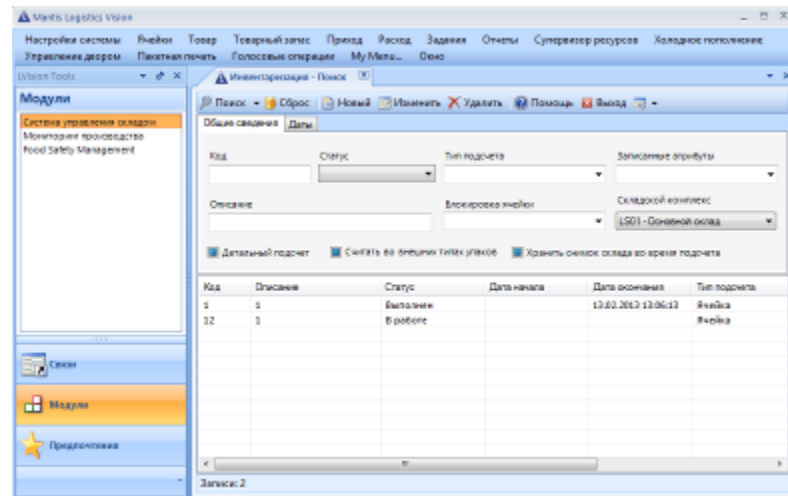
Mantis Logistics Vision

Настройки системы Ячейки Товар Товарный запас Приход Расход Задания Отчеты Супервизор ресурсов Холодное пополнение
Управление двором Пакетная печать Голосовые операции My Menu... Окно

Vision Tools

Модули

Система управления складом
Мониторинг производства
Food Safety Management

Сеанс

Модули

Предпочтения

Инвентаризация - Поиск

Поиск Сброс Новый Изменить Удалить Помощь Выход

Общие сведения Даты

Код

Статус

Тип подсчета

Записанные атрибуты

Описание

Блокировка ячейки

Складской комплекс

LS01 - Основной склад

Детальный подсчет Считать во внешних типах упаков Хранить снимок склада во время подсчета

| Код | Описание | Статус | Дата начала | Дата окончания | Тип подсчета |
|---|---|---|---|---|---|
| 1 | 1 | Выполнен | | 13.02.2013 13:06:13 | Ячейка |
| 12 | 1 | В работе | | | Ячейка |

Записи: 2